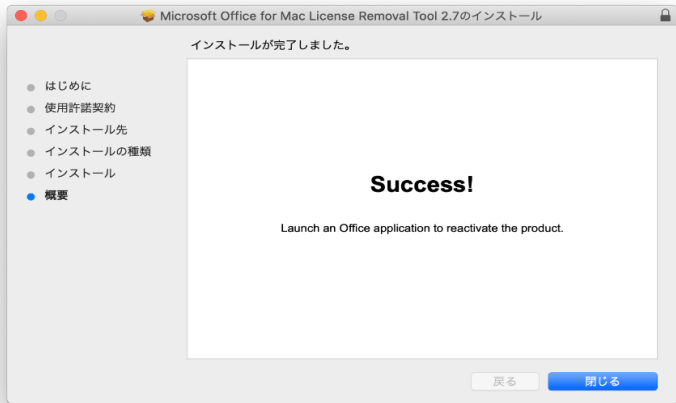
Microsoft Office for Mac License Removal Tool 2.7のインストール

インストールが完了しました。

はじめに
使用許諾契約
インストール先
インストールの種類
インストール
概要

Success!

Launch an Office application to reactivate the product.

戻る
閉じる